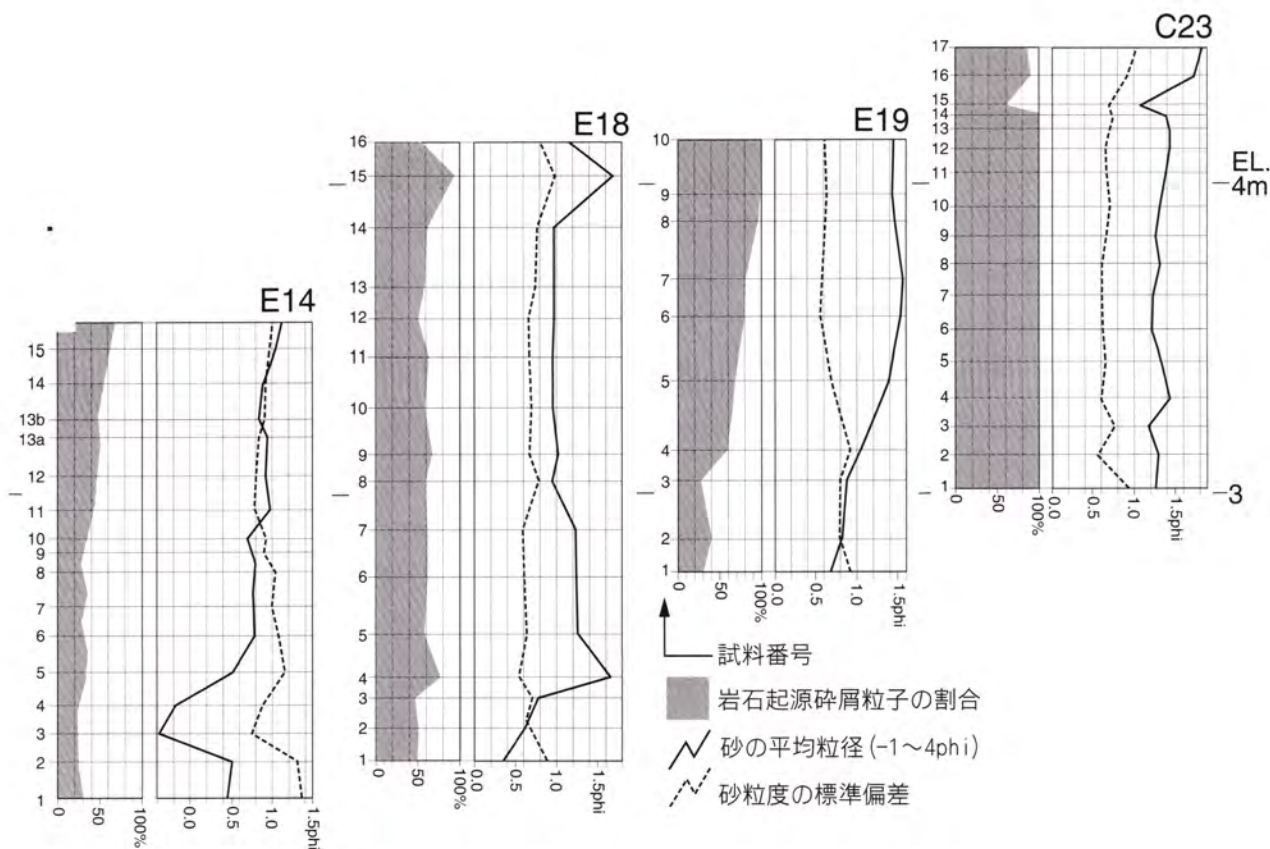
C23
17
16
15
14
13
12
11
10
9
8
7
6
5
4
3
2
1
0
50
100%
0.0
0.5
1.0
1.5phi
EL.
4m
3

E19
10
9
8
7
6
5
4
3
2
1
0
50
100%
0.5
1.0
1.5phi

E18
16
15
14
13
12
11
10
9
8
7
6
5
4
3
2
1
0
50
100%
0.0
0.5
1.0
1.5phi

E14
15
14
13b
13a
12
11
10
9
8
7
6
5
4
3
2
1
0
50
100%
0.0
0.5
1.0
1.5phi

試料番号
岩石起源砕屑粒子の割合
砂の平均粒径 (-1～4phi)
砂粒度の標準偏差